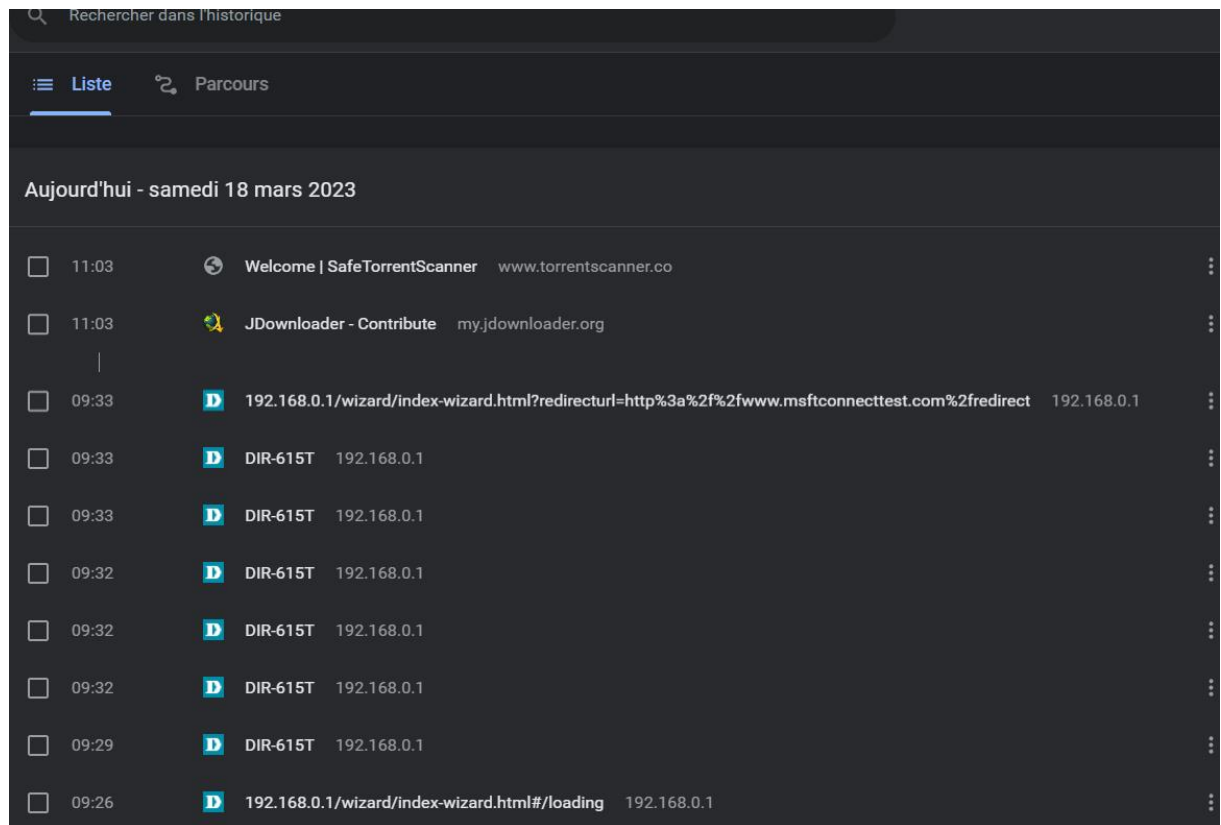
Rechercher dans l'historique

Liste Parcours

Aujourd'hui - samedi 18 mars 2023

11:03 Welcome | SafeTorrentScanner www.torrentscanner.co

11:03 JDownloader - Contribute my.jdownloader.org

09:33 D 192.168.0.1/wizard/index-wizard.html?redirecturl=http%3a%2f%2fwww.msftconnecttest.com%2fredirect 192.168.0.1

09:33 D DIR-615T 192.168.0.1

09:33 D DIR-615T 192.168.0.1

09:32 D DIR-615T 192.168.0.1

09:32 D DIR-615T 192.168.0.1

09:32 D DIR-615T 192.168.0.1

09:29 D DIR-615T 192.168.0.1

09:26 D 192.168.0.1/wizard/index-wizard.html#/loading 192.168.0.1